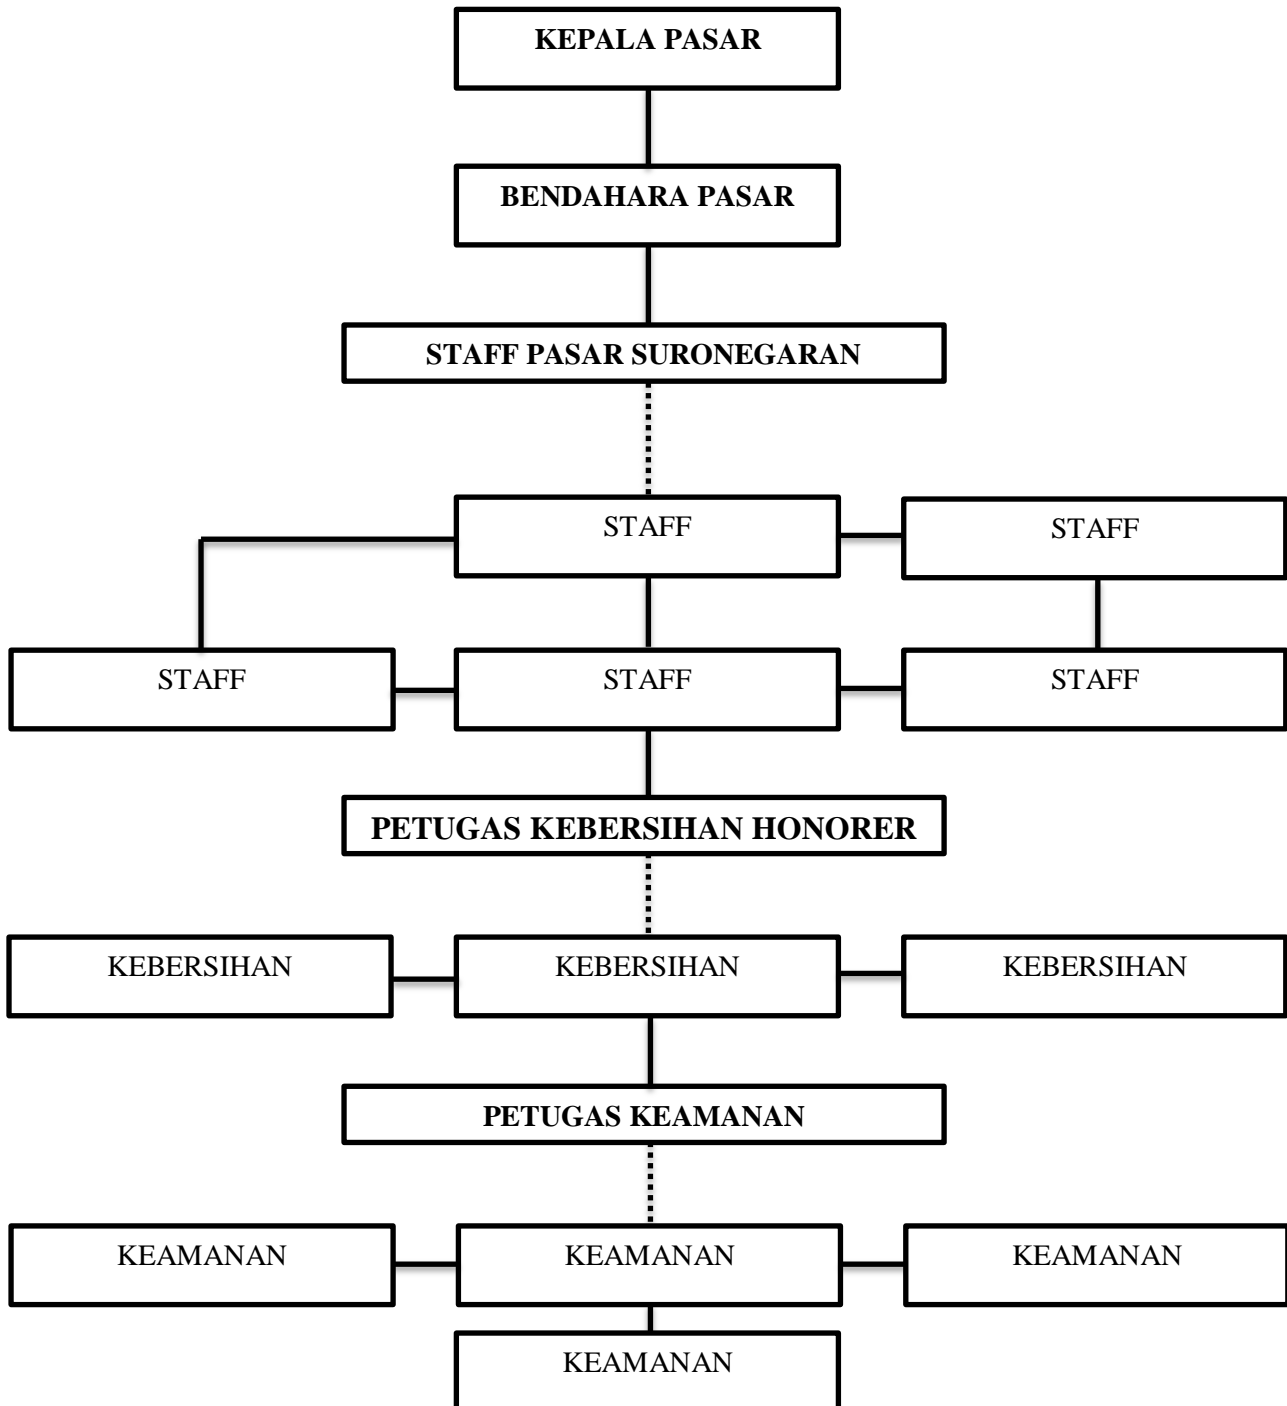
KEPALA PASAR

BENDAHARA PASAR

STAFF PASAR SURONEGARAN

STAFF

STAFF

STAFF

STAFF

STAFF

PETUGAS KEBERSIHAN HONORER

KEBERSIHAN

KEBERSIHAN

KEBERSIHAN

PETUGAS KEAMANAN

KEAMANAN

KEAMANAN

KEAMANAN

KEAMANAN